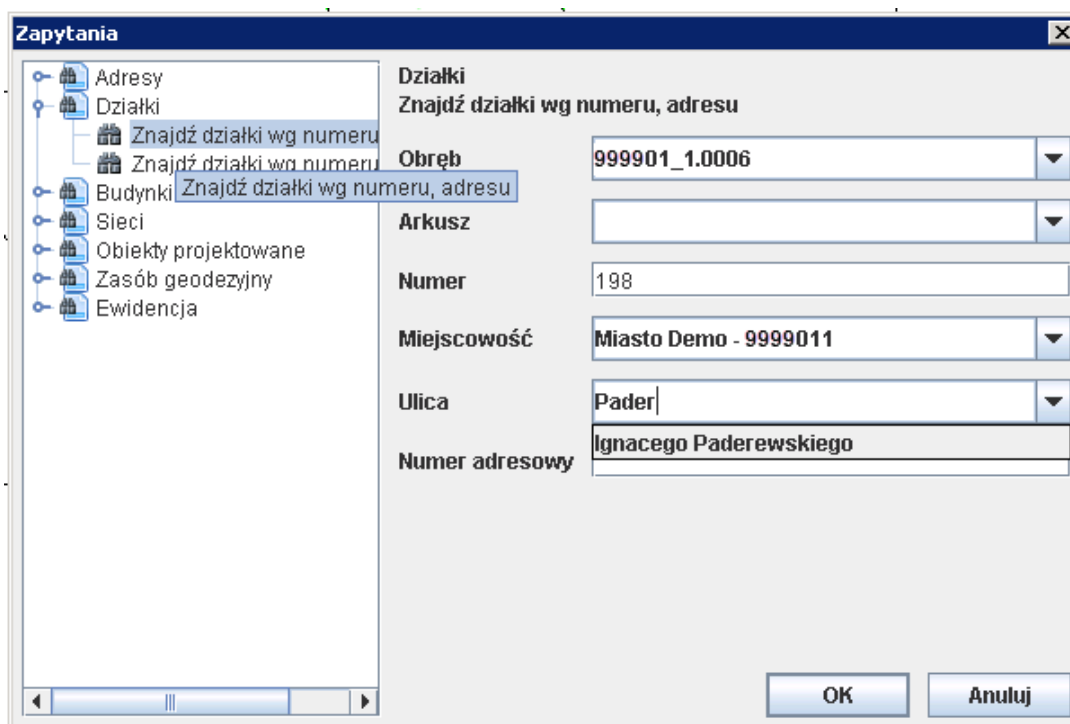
Zapytania

Adresy
Działki
Znajdź działki wg numeru
Znajdź działki wg numeru
Znajdź działki wg numeru, adresu
Budynki
Sieci
Obiekty projektowane
Zasób geodezyjny
Ewidencja

Działki
Znajdź działki wg numeru, adresu

Obręb
999901_1.0006

Arkusz

Numer
198

Miejscowość
Miasto Demo - 9999011

Ulica
Pader

Ignacego Paderewskiego

Numer adresowy

OK
Anuluj